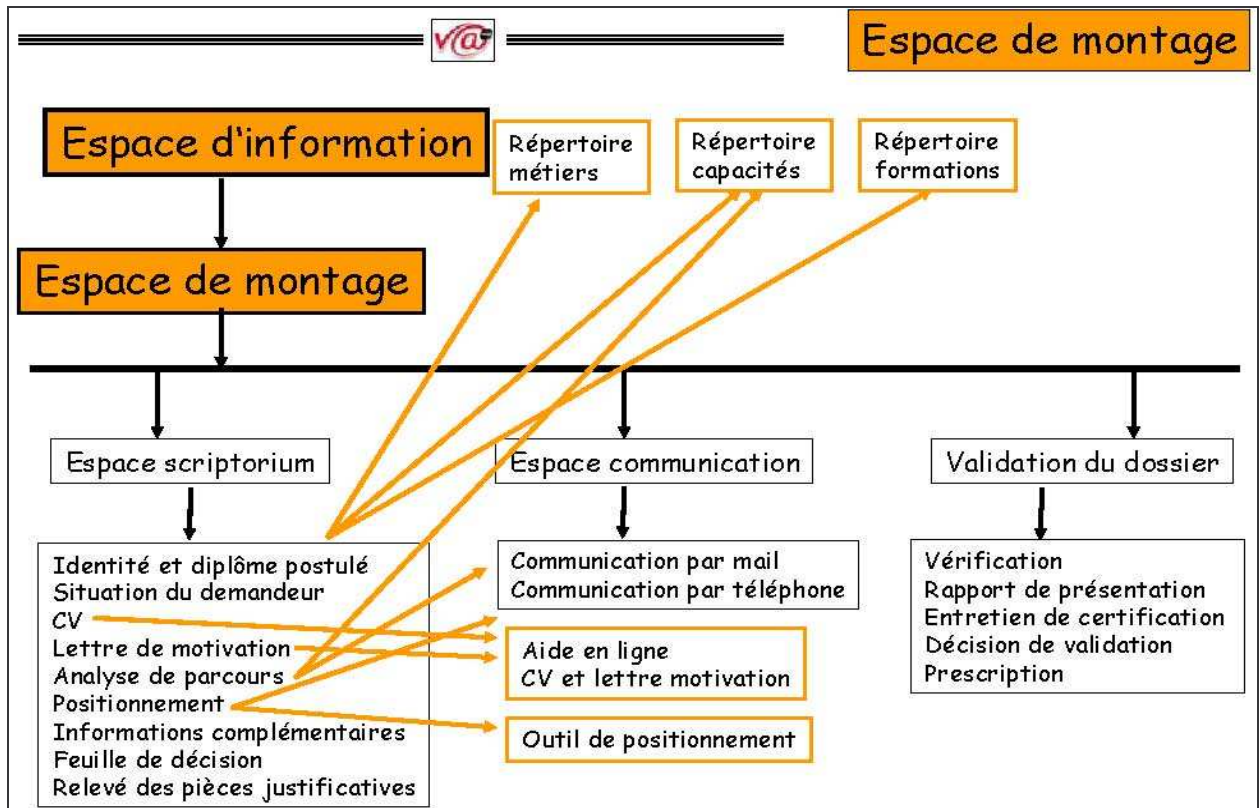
v@

Espace de montage

Espace d'information

Répertoire métiers

Répertoire capacités

Répertoire formations

Espace de montage

Espace scriptorium

Espace communication

Validation du dossier

Identité et diplôme postulé
Situation du demandeur
CV
Lettre de motivation
Analyse de parcours
Positionnement
Informations complémentaires
Feuille de décision
Relevé des pièces justificatives

Communication par mail
Communication par téléphone

Aide en ligne
CV et lettre motivation

Outil de positionnement

Vérification
Rapport de présentation
Entretien de certification
Décision de validation
Prescription